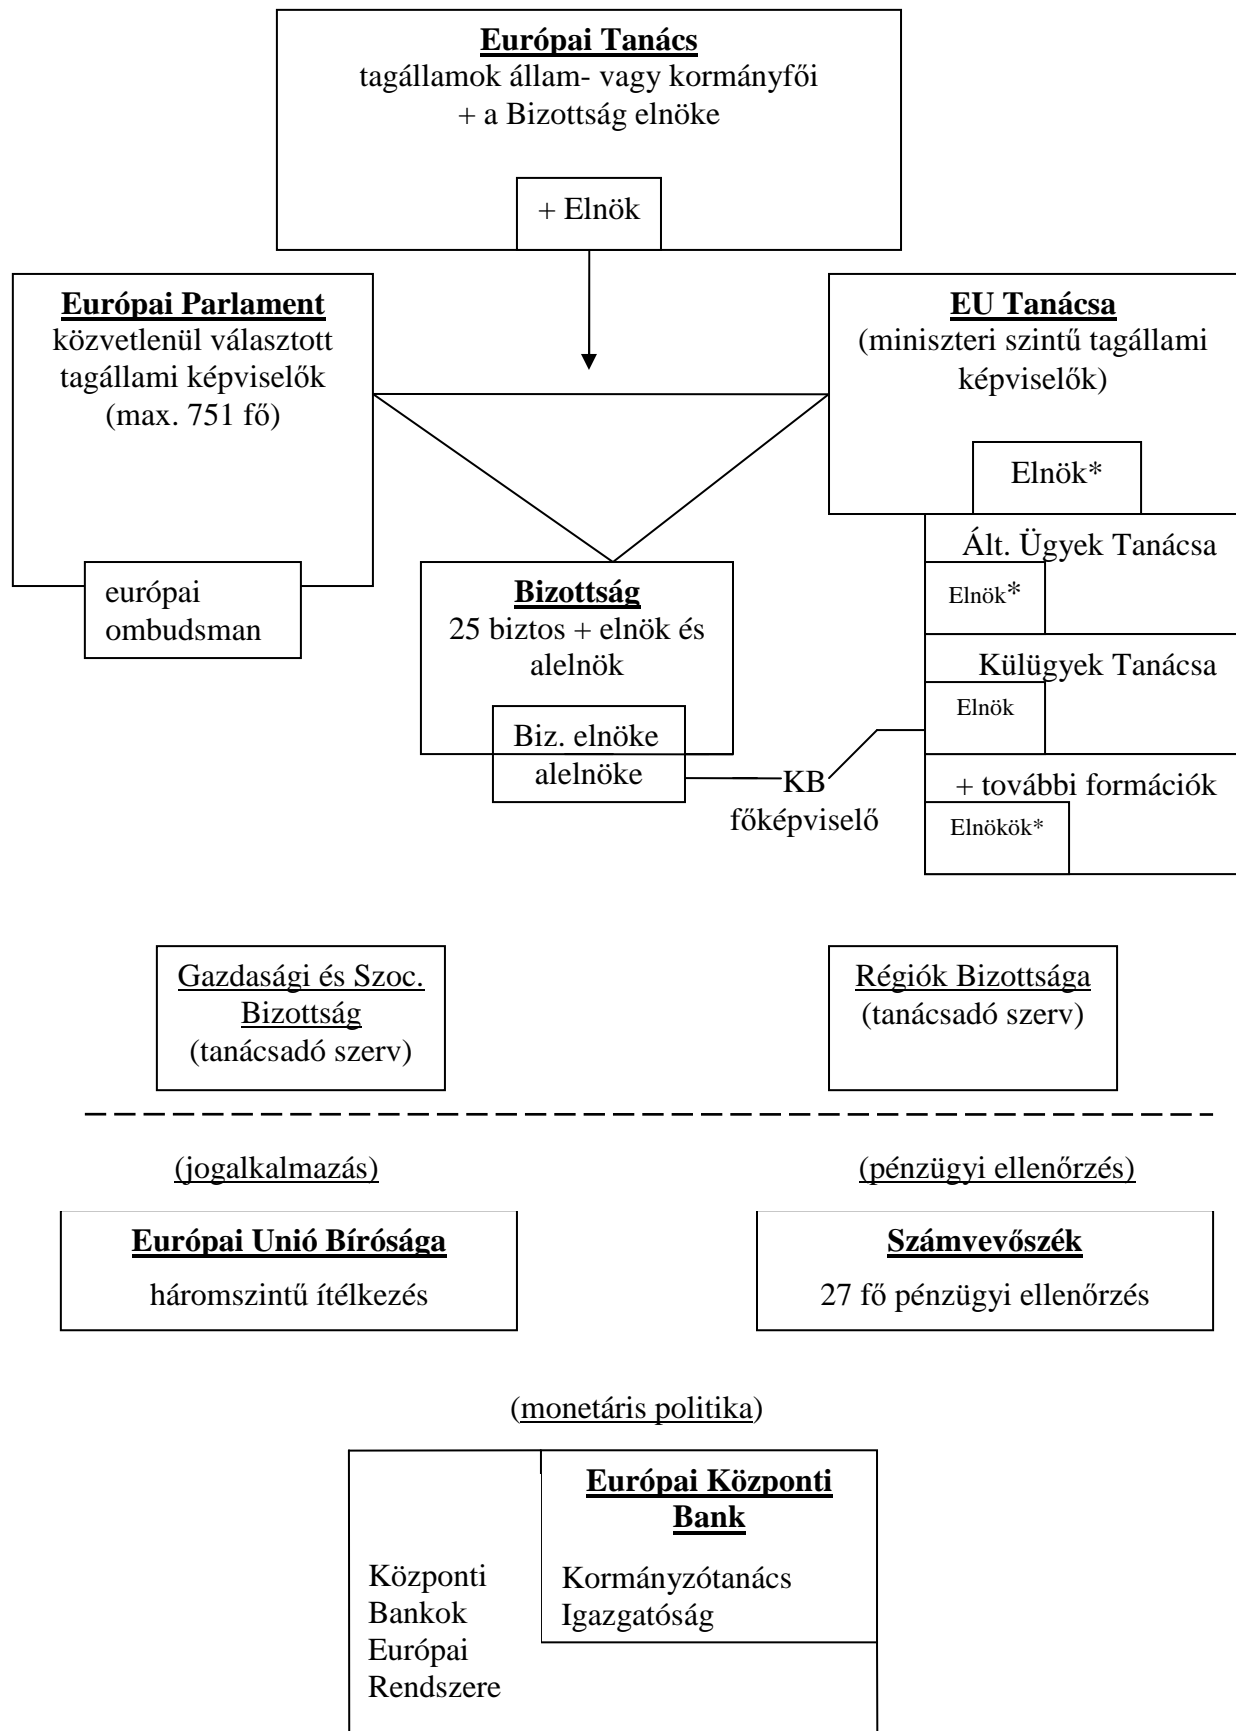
**Európai Tanács**
tagállamok állam- vagy kormányfői
+ a Bizottság elnöke

+ Elnök

**Európai Parlament**
közvetlenül választott tagállami képviselők
(max. 751 fő)

európai ombudsman

**EU Tanácsa**
(miniszteri szintű tagállami képviselők)

Elnök*

Ált. Ügyek Tanácsa
Elnök*

Külügyek Tanácsa
Elnök

+ további formációk
Elnökök*

**Bizottság**
25 biztos + elnök és alelnök

Biz. elnöke
alelnöke

KB
főképviselő

Gazdasági és Szoc. Bizottság
(tanácsadó szerv)

Régiók Bizottsága
(tanácsadó szerv)

(jogalkalmazás)

(pénzügyi ellenőrzés)

**Európai Unió Bírósága**
háromszintű ítélkezés

**Számvevőszék**
27 fő pénzügyi ellenőrzés

(monetáris politika)

**Európai Központi Bank**
Kormányzótanács
Igazgatóság

Központi
Bankok
Európai
Rendszere